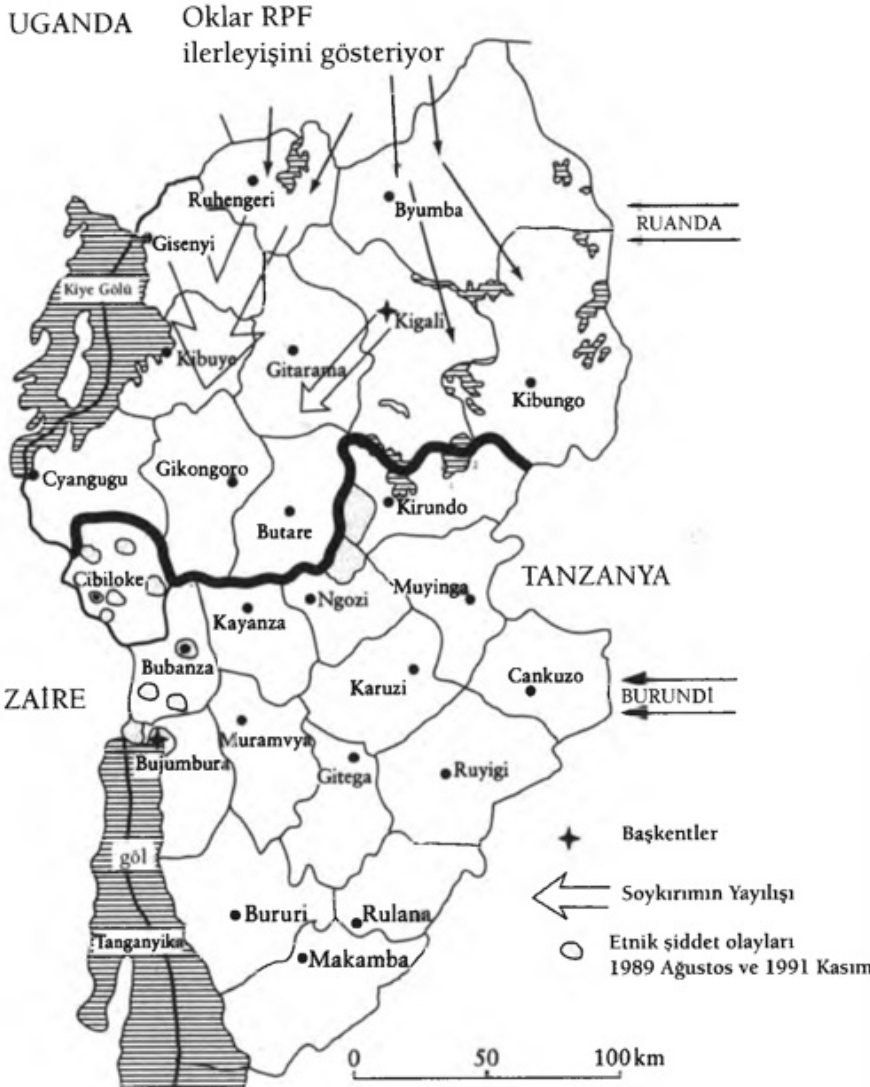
UGANDA

Oklar RPF ilerleyişini gösteriyor

Ruhengeri

Byumba

RUANDA

Gisenyi

Kiye Gölü

Kigali

Kibuye

Gitarama

Kibungo

Cyangugu

Gikongoro

Butare

Kirundo

Cibiloke

TANZANYA

Ngozi

Muyinga

Kayanza

Bubanza

Cankuzo

Karuzi

BURUNDİ

ZAİRE

Muramvya

Bujumbura

Gitega

Ruyigi

Başkentler

gõl

Soykırımın Yayılışı

Bururi

Rulana

Tanganyika

Etnik şiddet olayları 1989 Ağustos ve 1991 Kasım

Makamba

0

50

100 km